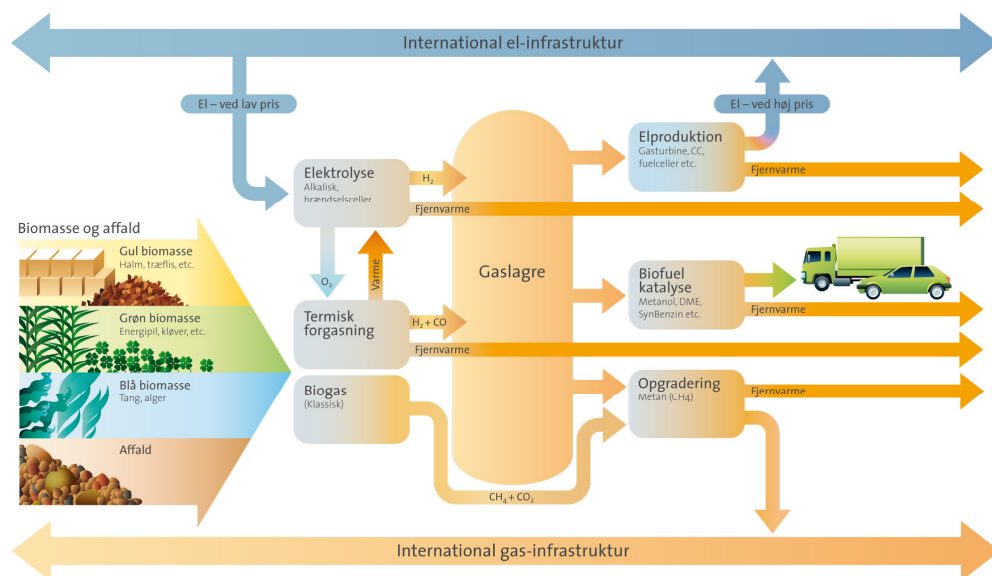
International el-infrastruktur

El – ved lav pris

El – ved høj pris

Elektrolyse
Alkalisk, brændselsceller

$H_2$

Fjernvarme

Elproduktion
Gasturbine, CC, fuelceller etc.

Fjernvarme

Biomasse og affald

Gul biomasse
Halm, træflis, etc.

Grøn biomasse
Energipil, kløver, etc.

Blå biomasse
Tang, alger

Affald

$O_2$

Varme

Gaslagre

Biofuel katalyse
Metanol, DME, SynBenzin etc.

Fjernvarme

Termisk forgasning

$H_2 + CO$

Fjernvarme

Biogas
(Klassisk)

Opgradering
Metan ($CH_4$)

Fjernvarme

$CH_4 + CO_2$

International gas-infrastruktur